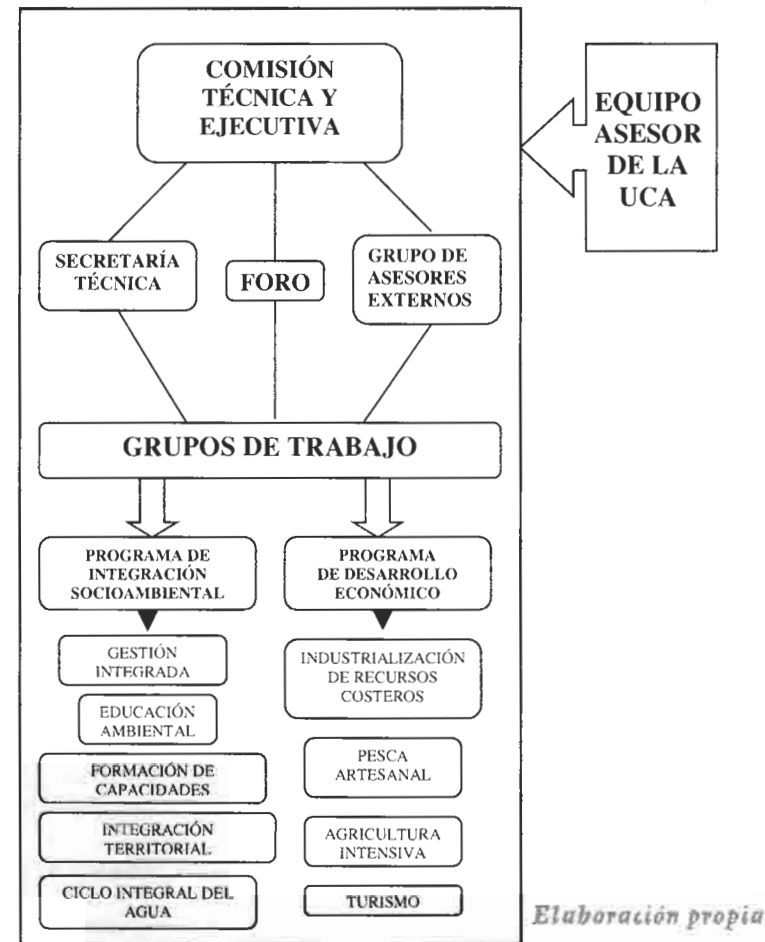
COMISIÓN TÉCNICA Y EJECUTIVA

EQUIPO ASESOR DE LA UCA

SECRETARÍA TÉCNICA

FORO

GRUPO DE ASESORES EXTERNOS

GRUPOS DE TRABAJO

PROGRAMA DE INTEGRACIÓN SOCIOAMBIENTAL

GESTIÓN INTEGRADA

EDUCACIÓN AMBIENTAL

FORMACIÓN DE CAPACIDADES

INTEGRACIÓN TERRITORIAL

CICLO INTEGRAL DEL AGUA

PROGRAMA DE DESARROLLO ECONÓMICO

INDUSTRIALIZACIÓN DE RECURSOS COSTEROS

PESCA ARTESANAL

AGRICULTURA INTENSIVA

TURISMO

Elaboración propia